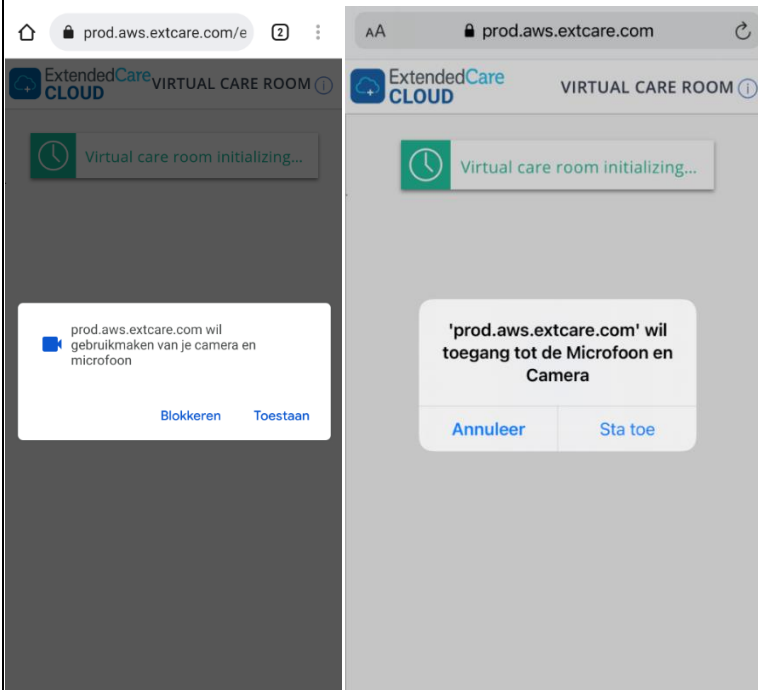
prod.aws.extcare.com/e

2

ExtendedCare CLOUD

VIRTUAL CARE ROOM

Virtual care room initializing...

prod.aws.extcare.com wil gebruikmaken van je camera en microfoon

Blokkeren

Toestaan

AA

prod.aws.extcare.com

ExtendedCare CLOUD

VIRTUAL CARE ROOM

Virtual care room initializing...

'prod.aws.extcare.com' wil toegang tot de Microfoon en Camera

Annuleer

Sta toe